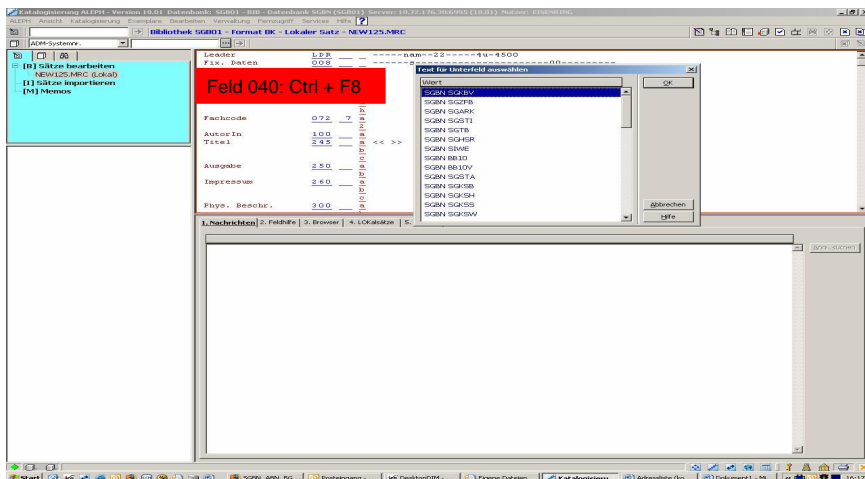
Katalogisierung ALEPH - Version 18.01 Datenbank: SGB01 - BIB - Datenbank SGBN (SGB01) Server: 10.77.176.300/955 (18.01) Nutzer: EISENBERG

ALEPH Ansicht Katalogisierung Exemplare Bearbeiten Verwaltung Fernzugriff Services Hilfe ?

Bibliothek SGB01 - Format BK - Lokaler Satz - NEW125.MRC

ADM-Systemnr.

[B] Sätze bearbeiten
NEW125.MRC (Lokal)
[I] Sätze importieren
[M] Memos

Leader LDR -----nam--22-----4u-4500
Fix. Daten 008

Feld 040: Ctrl + F8

Fachcode 072 7 a
AutorIn 100 a
Titel 245 a << >>
b
c
Ausgabe 250 a
b
Impressum 260 a
b
c
Phys. Beschr. 300 a

Text für Unterfeld auswählen
Wert
SGBN SGKBV
SGBN SGZFB
SGBN SGARK
SGBN SGSTI
SGBN SGTB
SGBN SGHSR
SGBN SIWE
SGBN BB10
SGBN BB10V
SGBN SGSTA
SGBN SGKSB
SGBN SGKSH
SGBN SGKSS
SGBN SGKSW
OK
Abbrechen
Hilfe

1. Nachrichten 2. Feldhilfe 3. Browser 4. LOKalsätze 5.

Start SGBN_ABN_BG Posteingang DesktopDIM Eigene Dateien Katalogisierung Adressliste Dokument1 - Mi